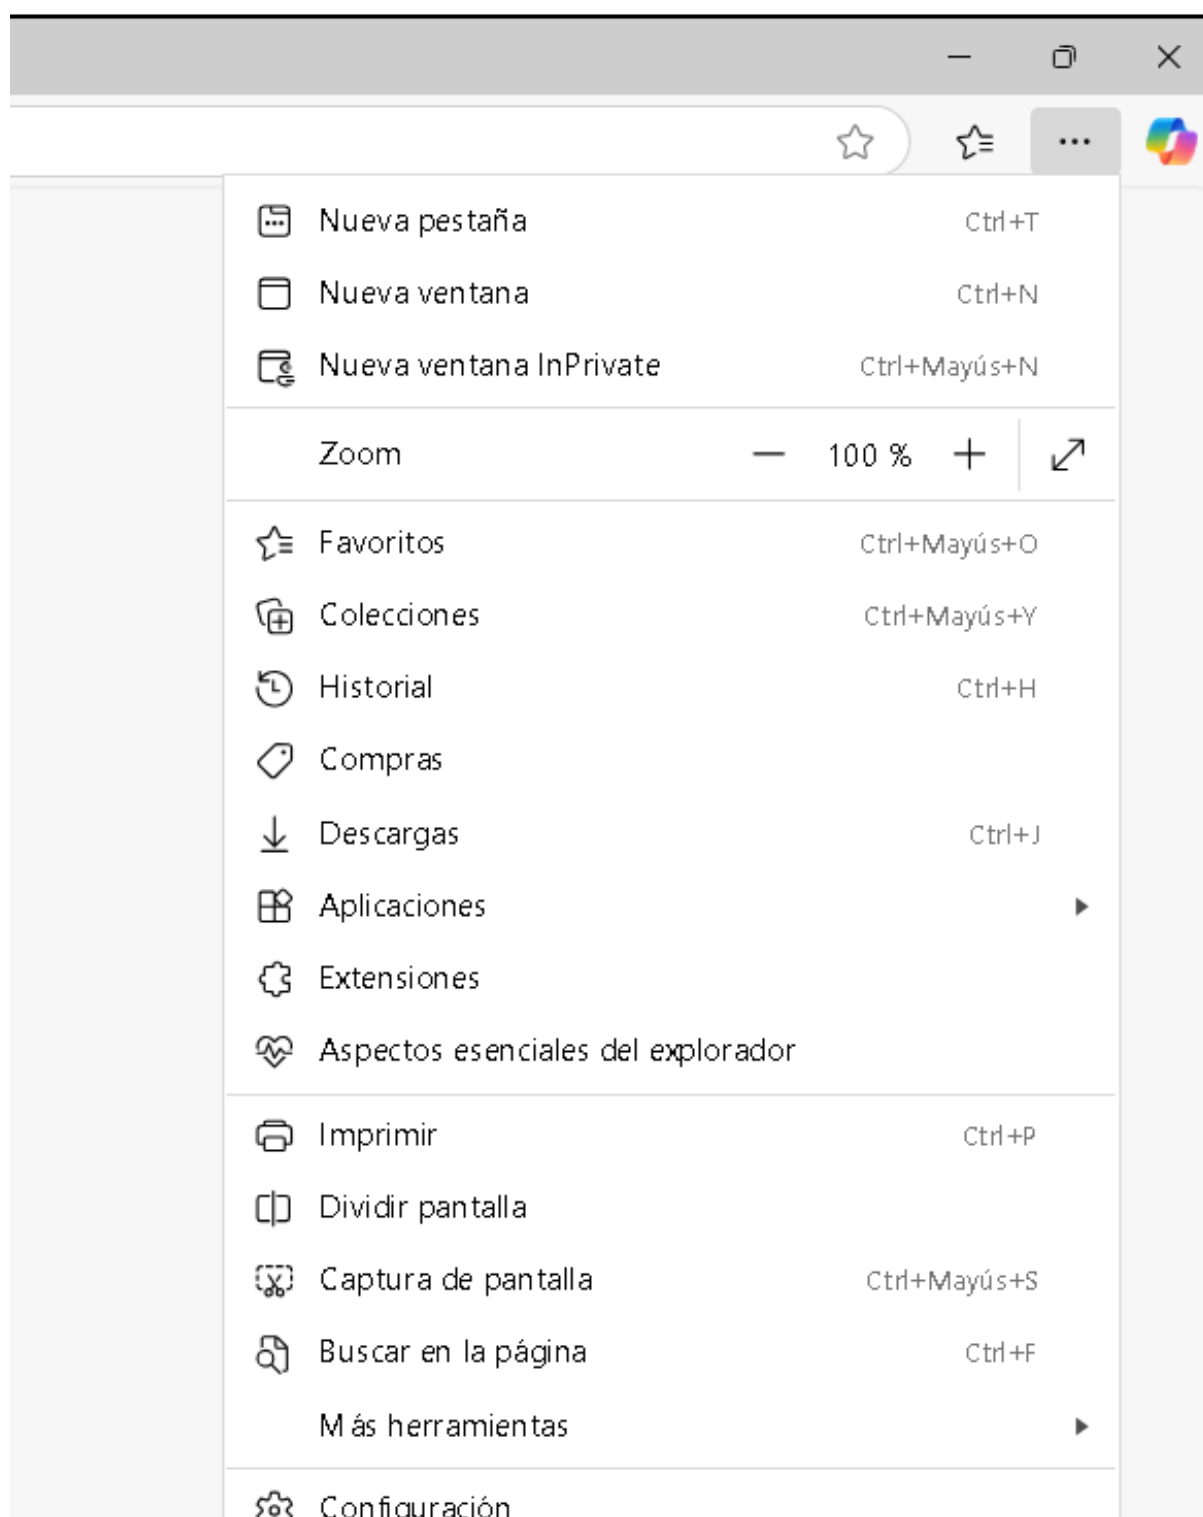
Nueva pestaña Ctrl+T
Nueva ventana Ctrl+N
Nueva ventana InPrivate Ctrl+Mayús+N
Zoom — 100 % +
Favoritos Ctrl+Mayús+O
Colecciones Ctrl+Mayús+Y
Historial Ctrl+H
Compras
Descargas Ctrl+J
Aplicaciones
Extensiones
Aspectos esenciales del explorador
Imprimir Ctrl+P
Dividir pantalla
Captura de pantalla Ctrl+Mayús+S
Buscar en la página Ctrl+F
Más herramientas
Configuración